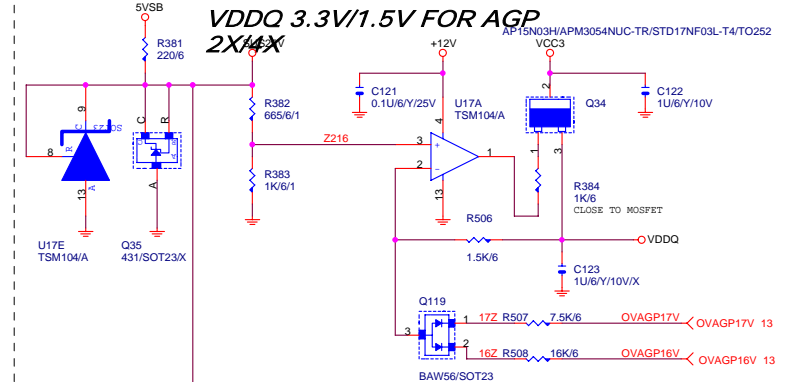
5VSB

VDDQ 3.3V/1.5V FOR AGP 2X/4X

R381
220/6

+2.5V

+12V

AP15N03H/APM3054NUC-TR/STD17NF03L-T4/TO252

VCC3

C121
0.1U/6/Y/25V

C122
1U/6/Y/10V

9

R382
665/6/1

4

U17A
TSM104/A

2

Q34

8

C

R

3

Z216

3

+

1

3

1

-

R383
1K/6/1

2

11

R384
1K/6
CLOSE TO MOSFET

13

A

A

13

R506

U17E
TSM104/A

Q35
431/SOT23/X

VDDQ

1.5K/6

C123
1U/6/Y/10V/X

Q119

1

17Z

R507

7.5K/6

OVAGP17V

OVAGP17V 13

3

2

16Z

R508

16K/6

OVAGP16V

OVAGP16V 13

BAW56/SOT23